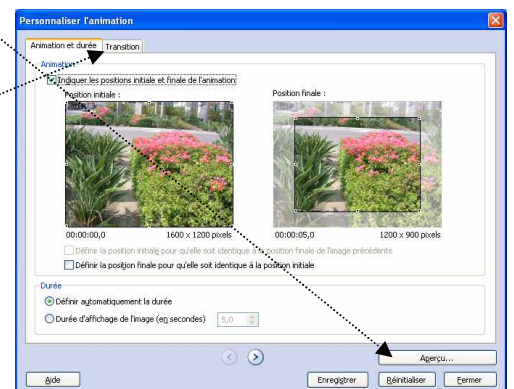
Personnaliser l'animation

Animation et durée | Transition

Animation

Indiquer les positions initiale et finale de l'animation

Position initiale :

Position finale :

00:00:00,0

1600 x 1200 pixels

00:00:05,0

1200 x 900 pixels

Définir la position initiale pour qu'elle soit identique à la position finale de l'image précédente

Définir la position finale pour qu'elle soit identique à la position initiale

Durée

Définir automatiquement la durée

Durée d'affichage de l'image (en secondes) 5,0

Aperçu...

Aide

Enregistrer

Réinitialiser

Fermer